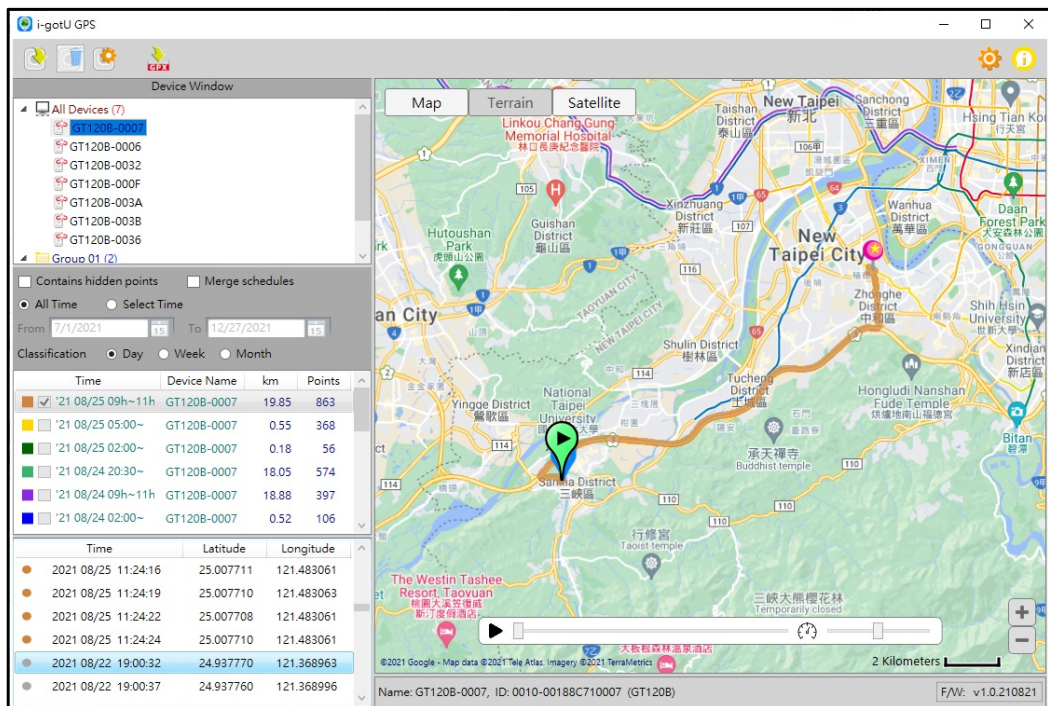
i-gotU GPS

Device Window

All Devices (7)
GT120B-0007
GT120B-0006
GT120B-0032
GT120B-000F
GT120B-003A
GT120B-003B
GT120B-0036
Group 01 (2)

Contains hidden points
Merge schedules
All Time
Select Time
From 7/1/2021 To 12/27/2021
Classification Day Week Month

| Time | Device Name | km | Points |
|---|---|---|---|
| '21 08/25 09h~11h | GT120B-0007 | 19.85 | 863 |
| '21 08/25 05:00~ | GT120B-0007 | 0.55 | 368 |
| '21 08/25 02:00~ | GT120B-0007 | 0.18 | 56 |
| '21 08/24 20:30~ | GT120B-0007 | 18.05 | 574 |
| '21 08/24 09h~11h | GT120B-0007 | 18.88 | 397 |
| '21 08/24 02:00~ | GT120B-0007 | 0.52 | 106 |

| Time | Latitude | Longitude |
|---|---|---|
| 2021 08/25 11:24:16 | 25.007711 | 121.483061 |
| 2021 08/25 11:24:19 | 25.007710 | 121.483063 |
| 2021 08/25 11:24:22 | 25.007708 | 121.483061 |
| 2021 08/25 11:24:24 | 25.007710 | 121.483061 |
| 2021 08/22 19:00:32 | 24.937770 | 121.368963 |
| 2021 08/22 19:00:37 | 24.937760 | 121.368996 |

Map Terrain Satellite

New Taipei 新北 Taishan District 泰山區 Sanchong District 三重區 Hsing Tian Kong 行天宮 Linkou Chang Gung Memorial Hospital 林口長庚紀念醫院 XIMEN Xinzhuang District 新莊區 Guishan District 龜山區 Hutoushan Park 虎頭山公園 Wanhua District 萬華區 Daan Forest Park 大安森林公園 GONGGUAN New Taipei City 新北 TAOYUAN CITY NEW TAIPEI CITY Zhonghe District 中和區 an City Shulin District 樹林區 Shih Hsin University 世新大學 Xindian District 新店區 Tucheng District 土城區 Yingge District 鶯歌區 National Taipei University Hongludi Nanshan Fude Temple 烘爐地南山福德宮 Bitan 碧潭 承天禪寺 Buddhist temple Sanxia District 三峽區 行修宮 Taoist temple The Westin Tashee Resort, Taoyuan 桃園大溪笠復威斯汀度假酒店 三峽大熊櫻花林 Temporarily closed 大板根森林溫泉酒店 105 106甲 114 110 65 1 3 107 2 Kilometers

©2021 Google - Map data ©2021 Tele Atlas, Imagery ©2021 TerraMetrics

Name: GT120B-0007, ID: 0010-00188C710007 (GT120B)
F/W: v1.0.210821